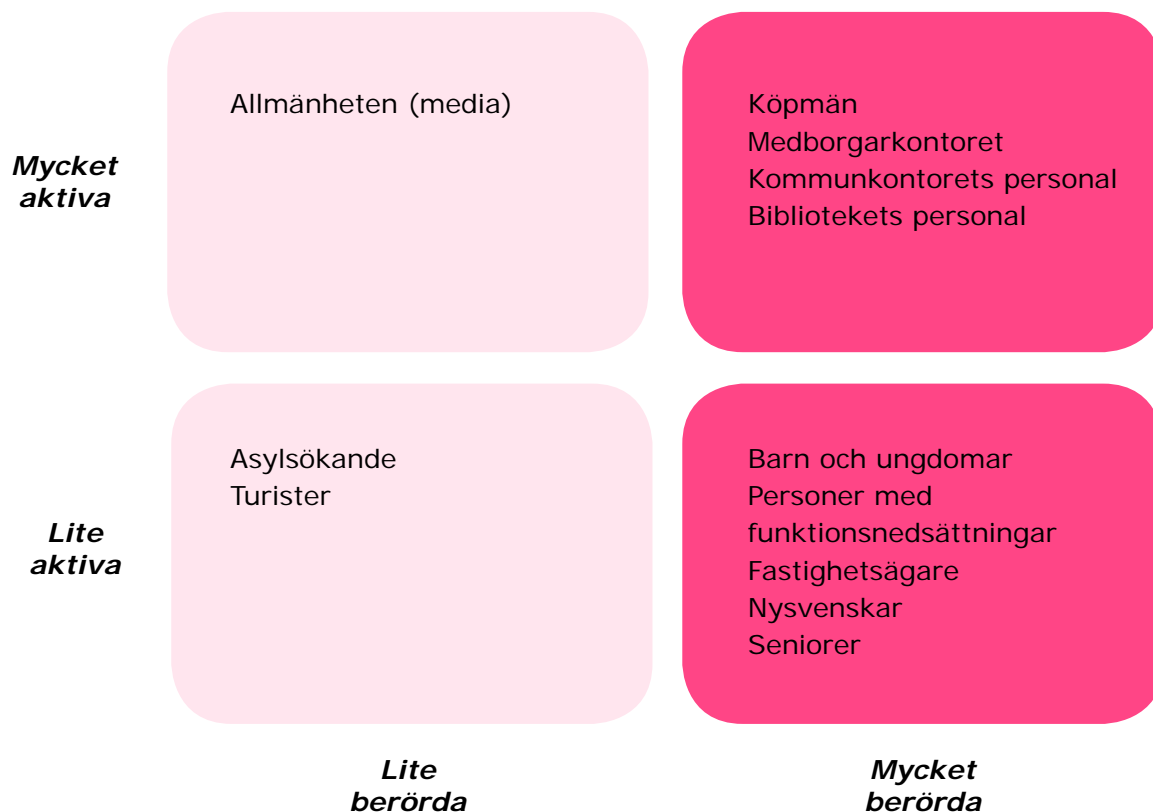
*Mycket aktiva*

Allmänheten (media)

Köpmän
Medborgarkontoret
Kommunkontorets personal
Bibliotekets personal

*Lite aktiva*

Asylsökande
Turister

Barn och ungdomar
Personer med funktionsnedsättningar
Fastighetsägare
Nysvenskar
Seniorer

*Lite berörda*

*Mycket berörda*